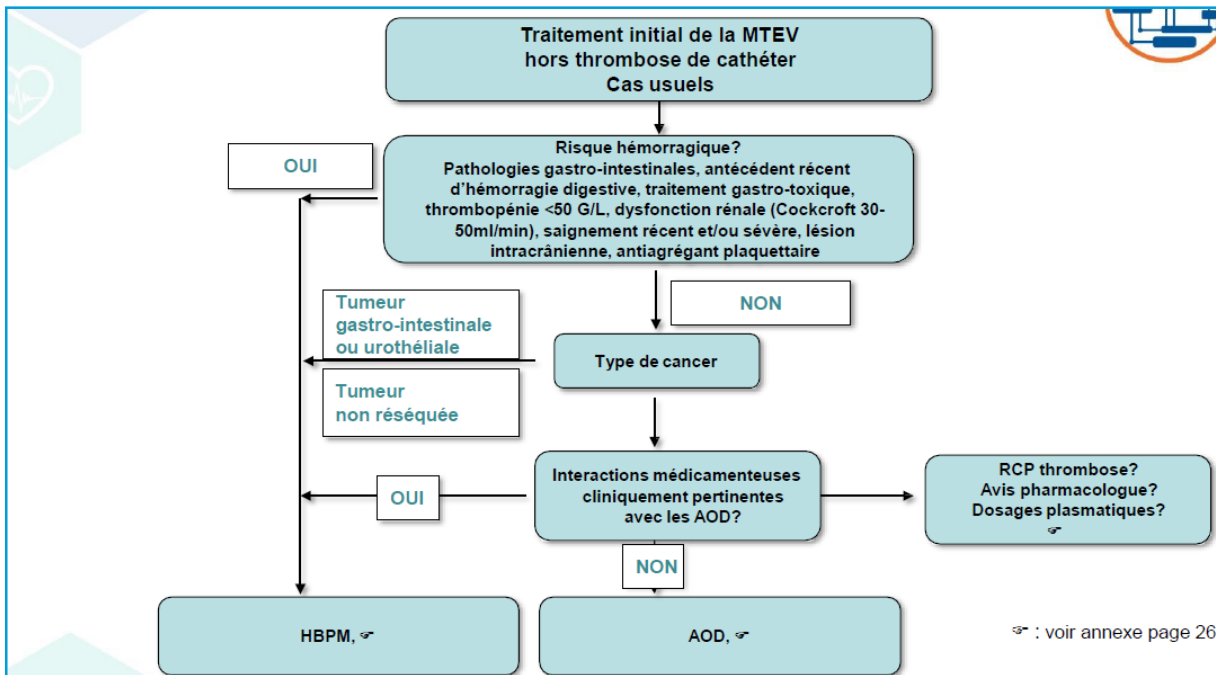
Traitement initial de la MTEV
hors thrombose de cathéter
Cas usuels

Risque hémorragique?
Pathologies gastro-intestinales, antécédent récent d'hémorragie digestive, traitement gastro-toxique, thrombopénie <50 G/L, dysfonction rénale (Cockcroft 30-50ml/min), saignement récent et/ou sévère, lésion intracrânienne, antiagrégant plaquettaire

OUI

NON

Tumeur gastro-intestinale ou urothéliale

Type de cancer

Tumeur non réséquée

Interactions médicamenteuses cliniquement pertinentes avec les AOD?

OUI

RCP thrombose?
Avis pharmacologue?
Dosages plasmatiques?
☞

NON

HBPM, ☞

AOD, ☞

☞ : voir annexe page 26